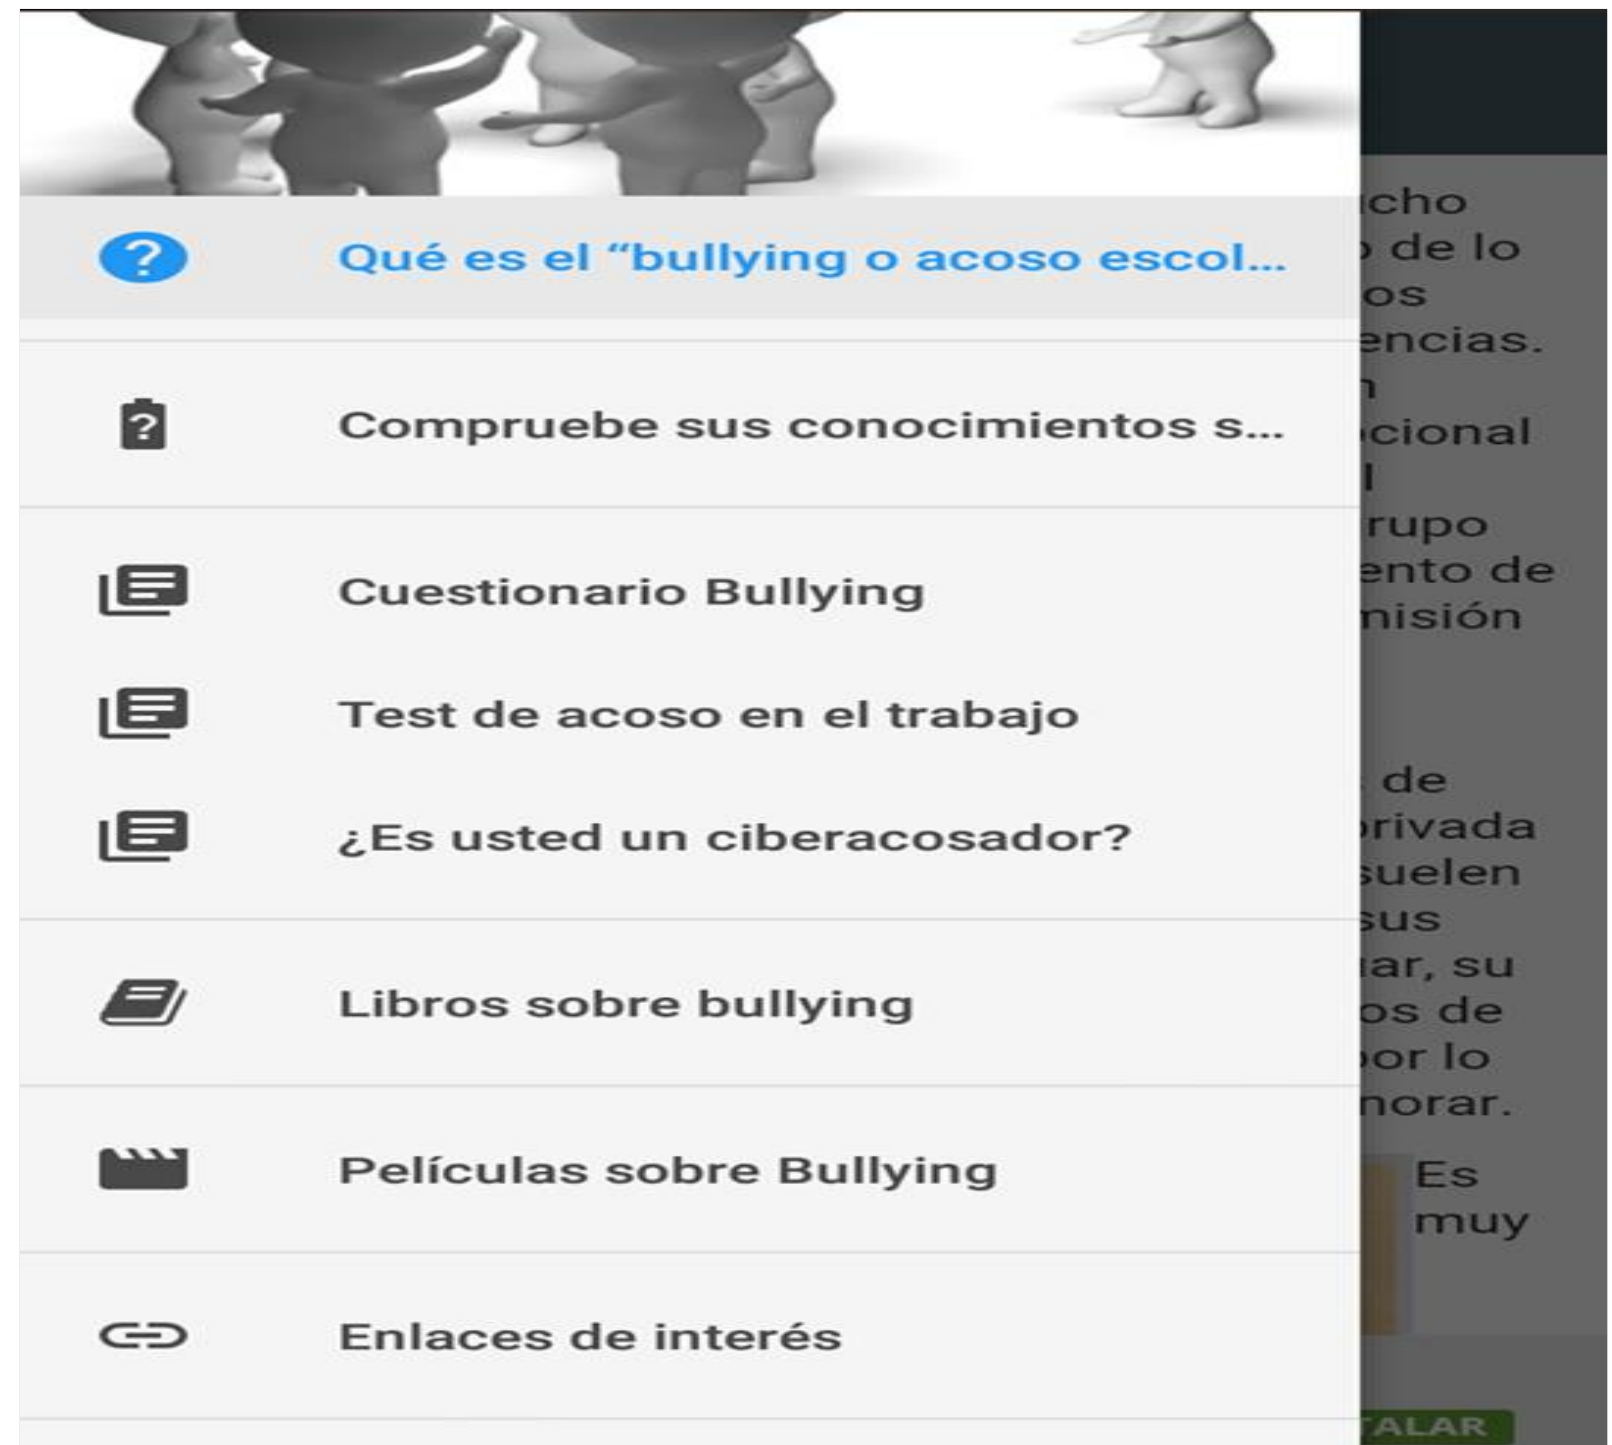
Qué es el "bullying o acoso escol...

Compruebe sus conocimientos s...

Cuestionario Bullying

Test de acoso en el trabajo

¿Es usted un ciberacosador?

Libros sobre bullying

Películas sobre Bullying

Enlaces de interés

cho
de lo
os
encias.
n
cional
l
rupo
ento de
nisión

de
rivada
suelen
sus
ar, su
os de
or lo
norar.

Es
muy

TALAR